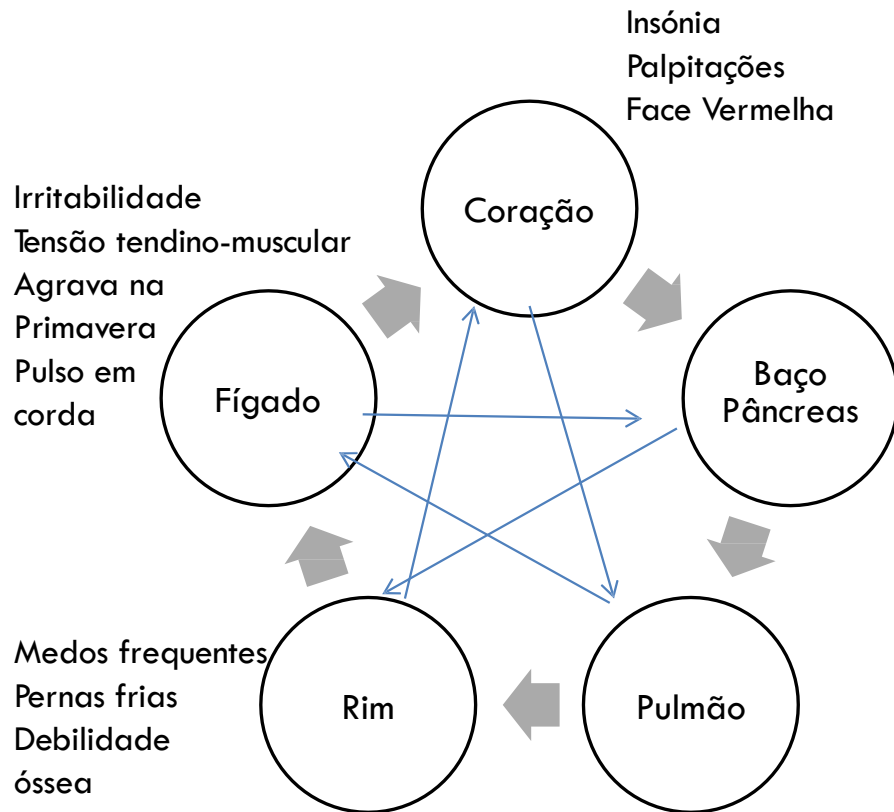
Insónia
Palpitações
Face Vermelha

Irritabilidade
Tensão tendino-muscular
Agrava na Primavera
Pulso em corda

Coração

Fígado

Baço Pâncreas

Rim

Pulmão

Medos frequentes
Pernas frias
Debilidade óssea